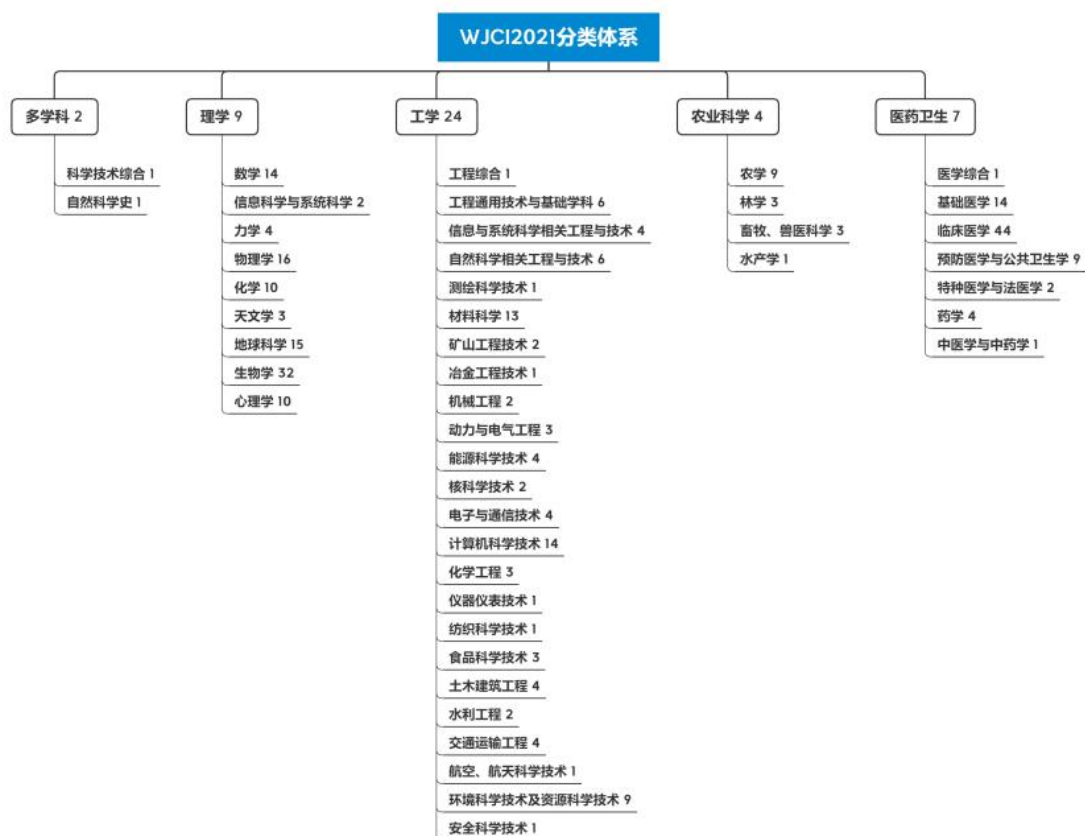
WJCI2021分类体系

多学科 2

科学技术综合 1
自然科学史 1

理学 9

数学 14
信息科学与系统科学 2
力学 4
物理学 16
化学 10
天文学 3
地球科学 15
生物学 32
心理学 10

工学 24

工程综合 1
工程通用技术与基础学科 6
信息与系统科学相关工程与技术 4
自然科学相关工程与技术 6
测绘科学技术 1
材料科学 13
矿山工程技术 2
冶金工程技术 1
机械工程 2
动力与电气工程 3
能源科学技术 4
核科学技术 2
电子与通信技术 4
计算机科学技术 14
化学工程 3
仪器仪表技术 1
纺织科学技术 1
食品科学技术 3
土木建筑工程 4
水利工程 2
交通运输工程 4
航空、航天科学技术 1
环境科学技术及资源科学技术 9
安全科学技术 1

农业科学 4

农学 9
林学 3
畜牧、兽医科学 3
水产学 1

医药卫生 7

医学综合 1
基础医学 14
临床医学 44
预防医学与公共卫生学 9
特种医学与法医学 2
药学 4
中医学与中药学 1